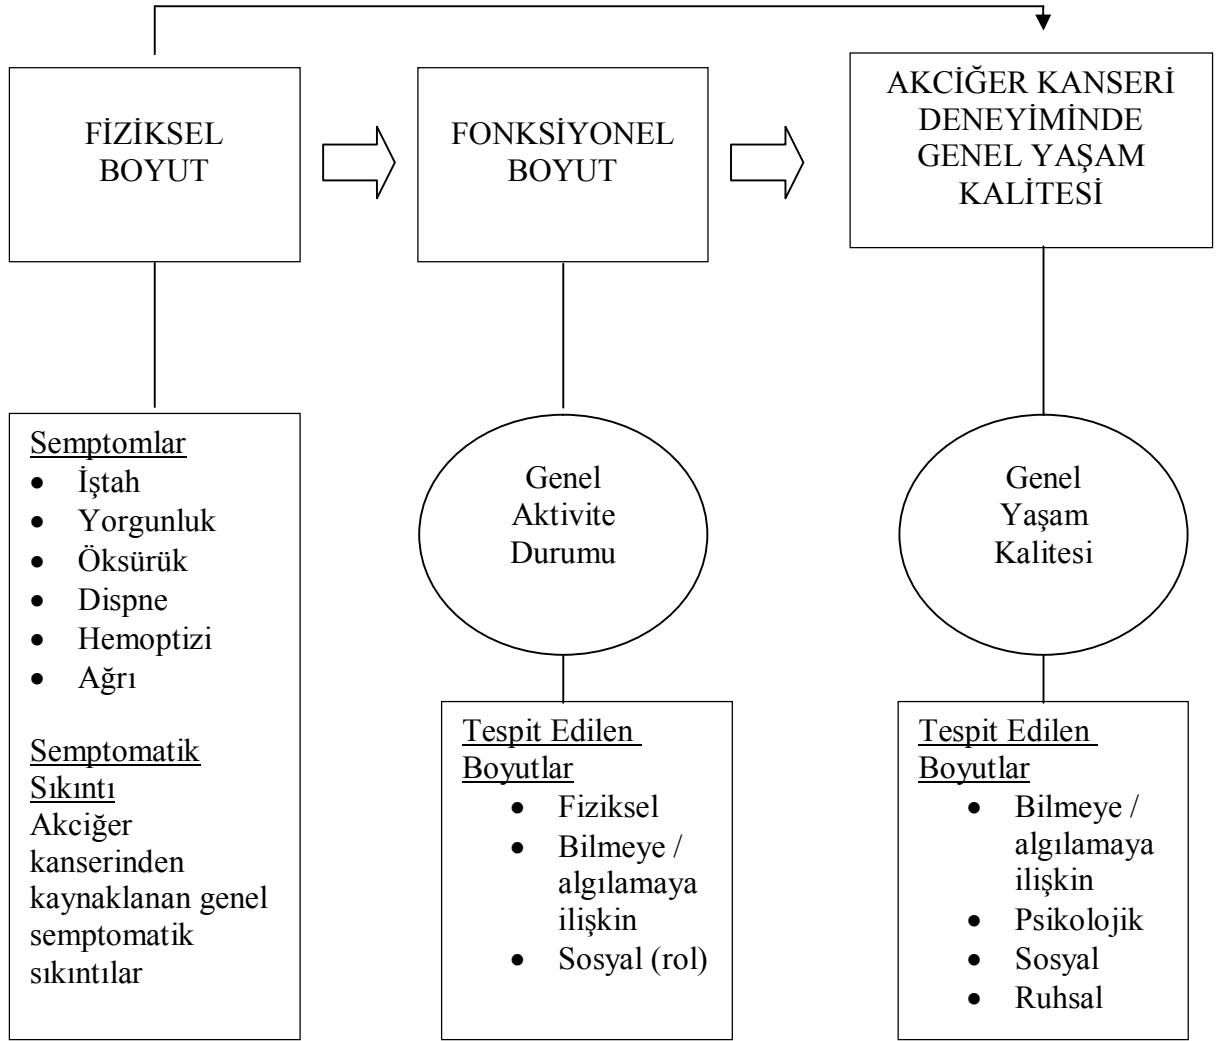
FİZİKSEL BOYUT

FONKSİYONEL BOYUT

AKCİĞER KANSERİ DENEYİMİNDE GENEL YAŞAM KALİTESİ

Semptomlar
- İştah
- Yorgunluk
- Öksürük
- Dispne
- Hemoptizi
- Ağrı

Semptomatik Sıkıntı
Akciğer kanserinden kaynaklanan genel semptomatik sıkıntılar

Genel Aktivite Durumu

Tespit Edilen Boyutlar
- Fiziksel
- Bilmeye / algılamaya ilişkin
- Sosyal (rol)

Genel Yaşam Kalitesi

Tespit Edilen Boyutlar
- Bilmeye / algılamaya ilişkin
- Psikolojik
- Sosyal
- Ruhsal